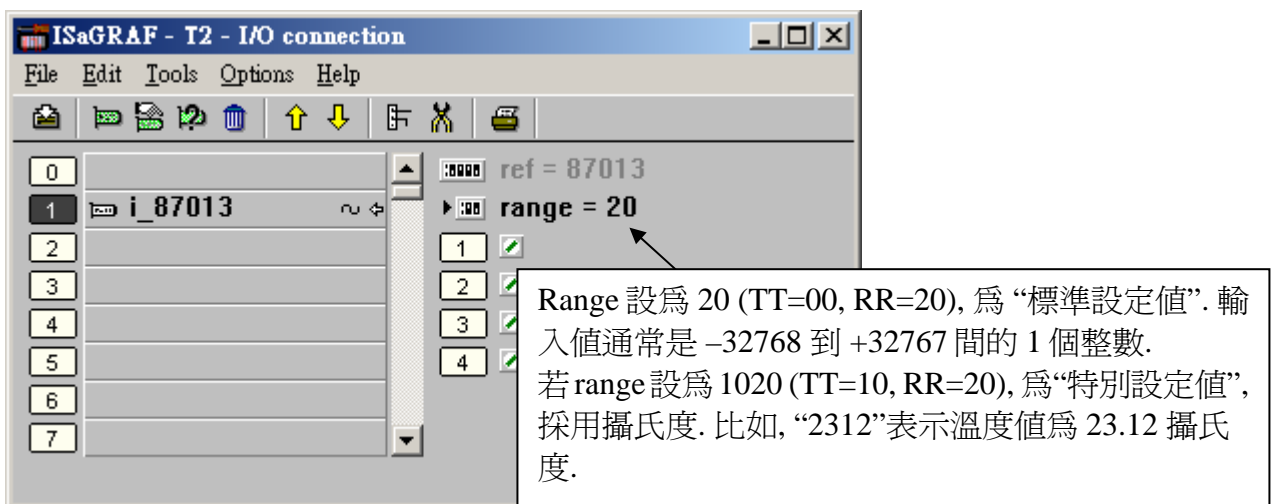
ISaGRAF - T2 - I/O connection
File Edit Tools Options Help

0
1 i_87013
2
3
4
5
6
7

ref = 87013
range = 20
1
2
3
4

Range 設爲 20 (TT=00, RR=20), 爲 "標準設定值". 輸入值通常是 –32768 到 +32767 間的 1 個整數.
若range 設爲 1020 (TT=10, RR=20), 爲"特別設定值", 採用攝氏度. 比如, "2312"表示溫度值爲 23.12 攝氏度.